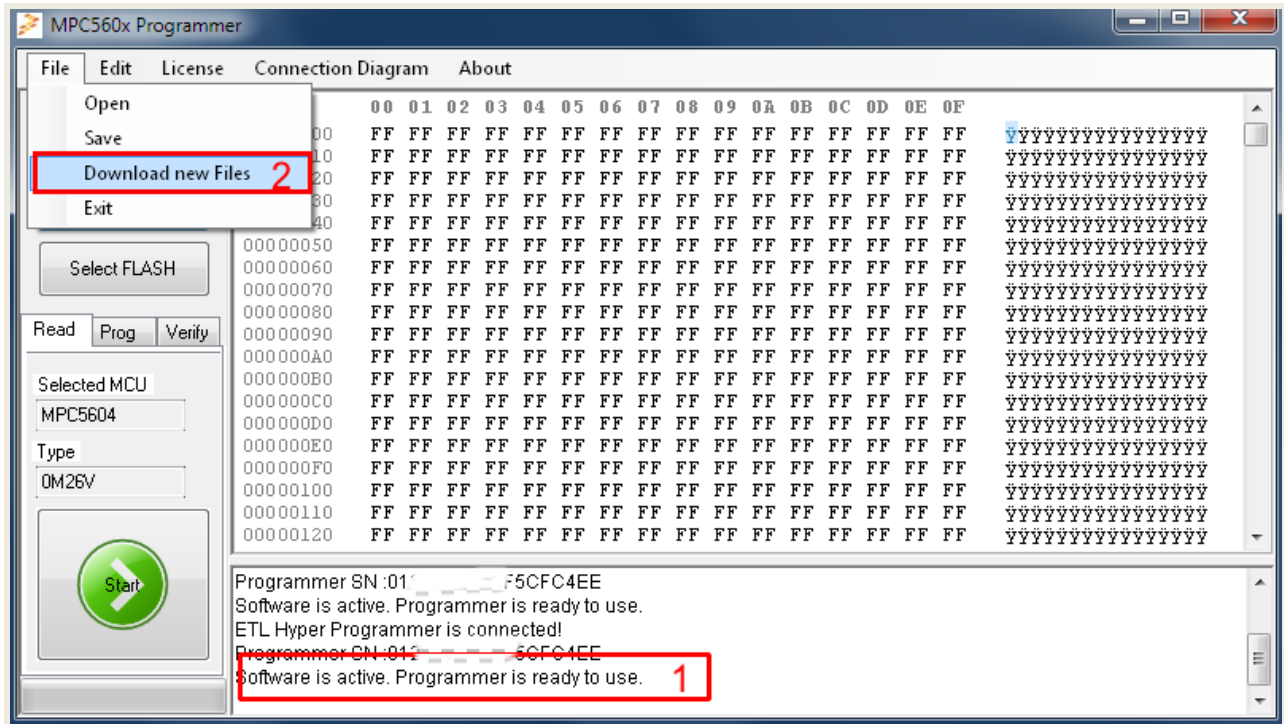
MPC560x Programmer

File Edit License Connection Diagram About

Open
Save
Download new Files 2
Exit

Select FLASH

Read Prog Verify

Selected MCU
MPC5604
Type
0M26V

Start

| | 00 | 01 | 02 | 03 | 04 | 05 | 06 | 07 | 08 | 09 | 0A | 0B | 0C | 0D | 0E | 0F | |
|---|---|---|---|---|---|---|---|---|---|---|---|---|---|---|---|---|---|
| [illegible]00 | FF | FF | FF | FF | FF | FF | FF | FF | FF | FF | FF | FF | FF | FF | FF | FF | ÿÿÿÿÿÿÿÿÿÿÿÿÿÿÿÿ |
| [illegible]10 | FF | FF | FF | FF | FF | FF | FF | FF | FF | FF | FF | FF | FF | FF | FF | FF | ÿÿÿÿÿÿÿÿÿÿÿÿÿÿÿÿ |
| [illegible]20 | FF | FF | FF | FF | FF | FF | FF | FF | FF | FF | FF | FF | FF | FF | FF | FF | ÿÿÿÿÿÿÿÿÿÿÿÿÿÿÿÿ |
| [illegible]30 | FF | FF | FF | FF | FF | FF | FF | FF | FF | FF | FF | FF | FF | FF | FF | FF | ÿÿÿÿÿÿÿÿÿÿÿÿÿÿÿÿ |
| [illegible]40 | FF | FF | FF | FF | FF | FF | FF | FF | FF | FF | FF | FF | FF | FF | FF | FF | ÿÿÿÿÿÿÿÿÿÿÿÿÿÿÿÿ |
| 00000050 | FF | FF | FF | FF | FF | FF | FF | FF | FF | FF | FF | FF | FF | FF | FF | FF | ÿÿÿÿÿÿÿÿÿÿÿÿÿÿÿÿ |
| 00000060 | FF | FF | FF | FF | FF | FF | FF | FF | FF | FF | FF | FF | FF | FF | FF | FF | ÿÿÿÿÿÿÿÿÿÿÿÿÿÿÿÿ |
| 00000070 | FF | FF | FF | FF | FF | FF | FF | FF | FF | FF | FF | FF | FF | FF | FF | FF | ÿÿÿÿÿÿÿÿÿÿÿÿÿÿÿÿ |
| 00000080 | FF | FF | FF | FF | FF | FF | FF | FF | FF | FF | FF | FF | FF | FF | FF | FF | ÿÿÿÿÿÿÿÿÿÿÿÿÿÿÿÿ |
| 00000090 | FF | FF | FF | FF | FF | FF | FF | FF | FF | FF | FF | FF | FF | FF | FF | FF | ÿÿÿÿÿÿÿÿÿÿÿÿÿÿÿÿ |
| 000000A0 | FF | FF | FF | FF | FF | FF | FF | FF | FF | FF | FF | FF | FF | FF | FF | FF | ÿÿÿÿÿÿÿÿÿÿÿÿÿÿÿÿ |
| 000000B0 | FF | FF | FF | FF | FF | FF | FF | FF | FF | FF | FF | FF | FF | FF | FF | FF | ÿÿÿÿÿÿÿÿÿÿÿÿÿÿÿÿ |
| 000000C0 | FF | FF | FF | FF | FF | FF | FF | FF | FF | FF | FF | FF | FF | FF | FF | FF | ÿÿÿÿÿÿÿÿÿÿÿÿÿÿÿÿ |
| 000000D0 | FF | FF | FF | FF | FF | FF | FF | FF | FF | FF | FF | FF | FF | FF | FF | FF | ÿÿÿÿÿÿÿÿÿÿÿÿÿÿÿÿ |
| 000000E0 | FF | FF | FF | FF | FF | FF | FF | FF | FF | FF | FF | FF | FF | FF | FF | FF | ÿÿÿÿÿÿÿÿÿÿÿÿÿÿÿÿ |
| 000000F0 | FF | FF | FF | FF | FF | FF | FF | FF | FF | FF | FF | FF | FF | FF | FF | FF | ÿÿÿÿÿÿÿÿÿÿÿÿÿÿÿÿ |
| 00000100 | FF | FF | FF | FF | FF | FF | FF | FF | FF | FF | FF | FF | FF | FF | FF | FF | ÿÿÿÿÿÿÿÿÿÿÿÿÿÿÿÿ |
| 00000110 | FF | FF | FF | FF | FF | FF | FF | FF | FF | FF | FF | FF | FF | FF | FF | FF | ÿÿÿÿÿÿÿÿÿÿÿÿÿÿÿÿ |
| 00000120 | FF | FF | FF | FF | FF | FF | FF | FF | FF | FF | FF | FF | FF | FF | FF | FF | ÿÿÿÿÿÿÿÿÿÿÿÿÿÿÿÿ |

Programmer SN :01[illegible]F5CFC4EE
Software is active. Programmer is ready to use.
ETL Hyper Programmer is connected!
Programmer SN :01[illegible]5CFC4EE
Software is active. Programmer is ready to use. 1